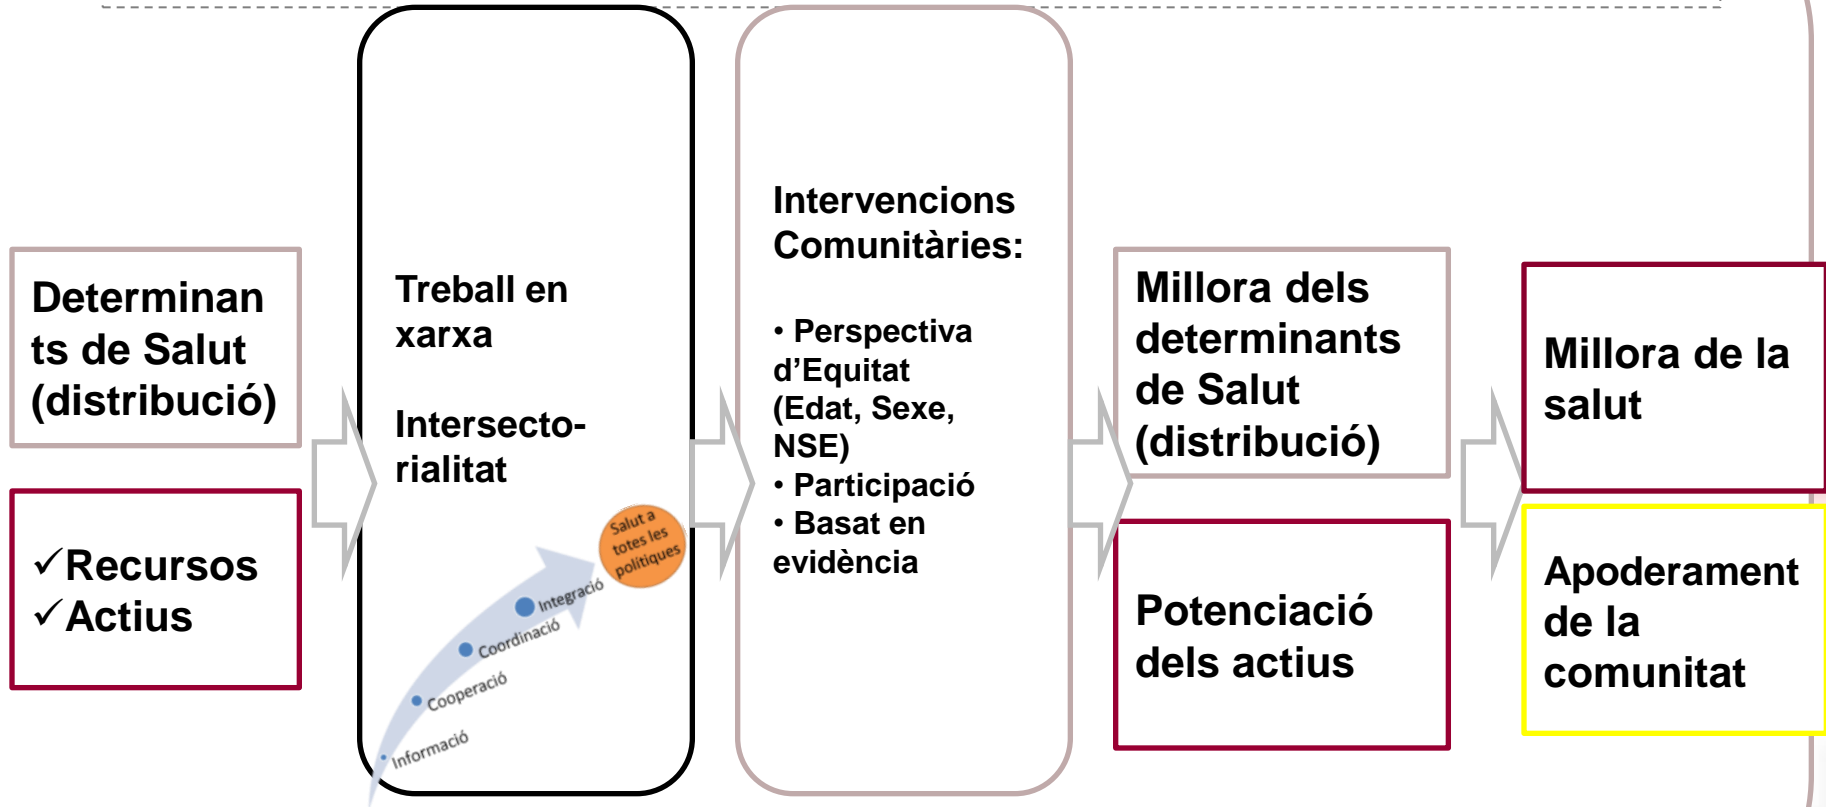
Determinants de Salut (distribució)

✓Recursos
✓Actius

Treball en xarxa

Intersecto-rialitat

Salut a totes les polítiques

Integració

Coordinació

Cooperació

Informació

Intervencions Comunitàries:

• Perspectiva d'Equitat (Edat, Sexe, NSE)
• Participació
• Basat en evidència

Millora dels determinants de Salut (distribució)

Potenciació dels actius

Millora de la salut

Apoderament de la comunitat